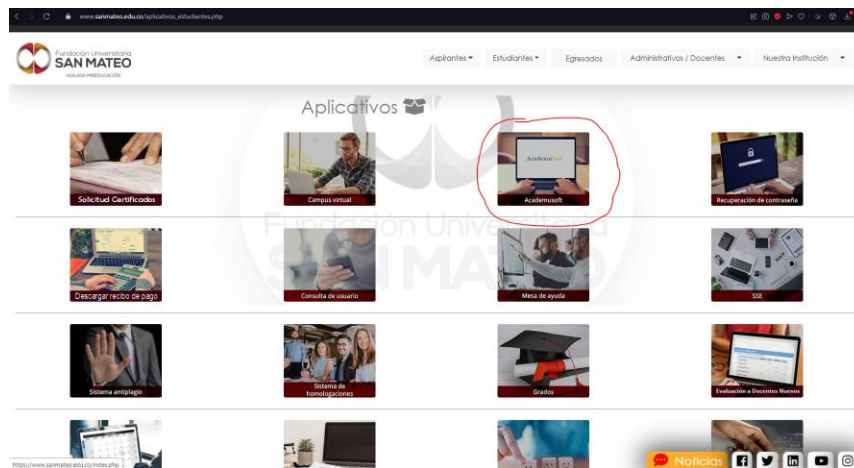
www.sanmateo.edu.co/aplicativos_estudiantes.php

Fundación Universitaria
SAN MATEO
VIGILADA MINEDUCACIÓN

Aspirantes ▾ Estudiantes ▾ Egresados Administrativos / Docentes ▾ Nuestra Institución ▾

Aplicativos

Fundación Universitaria
SAN MATEO

Solicitud Certificados
Campus virtual
Academusoft
Recuperación de contraseña
Descargar recibo de pago
Consulta de usuario
Mesa de ayuda
SSE
Sistema antiplagio
Sistema de homologaciones
Grados
Evaluación a Docentes Nuevos

https://www.sanmateo.edu.co/index.php

Noticias